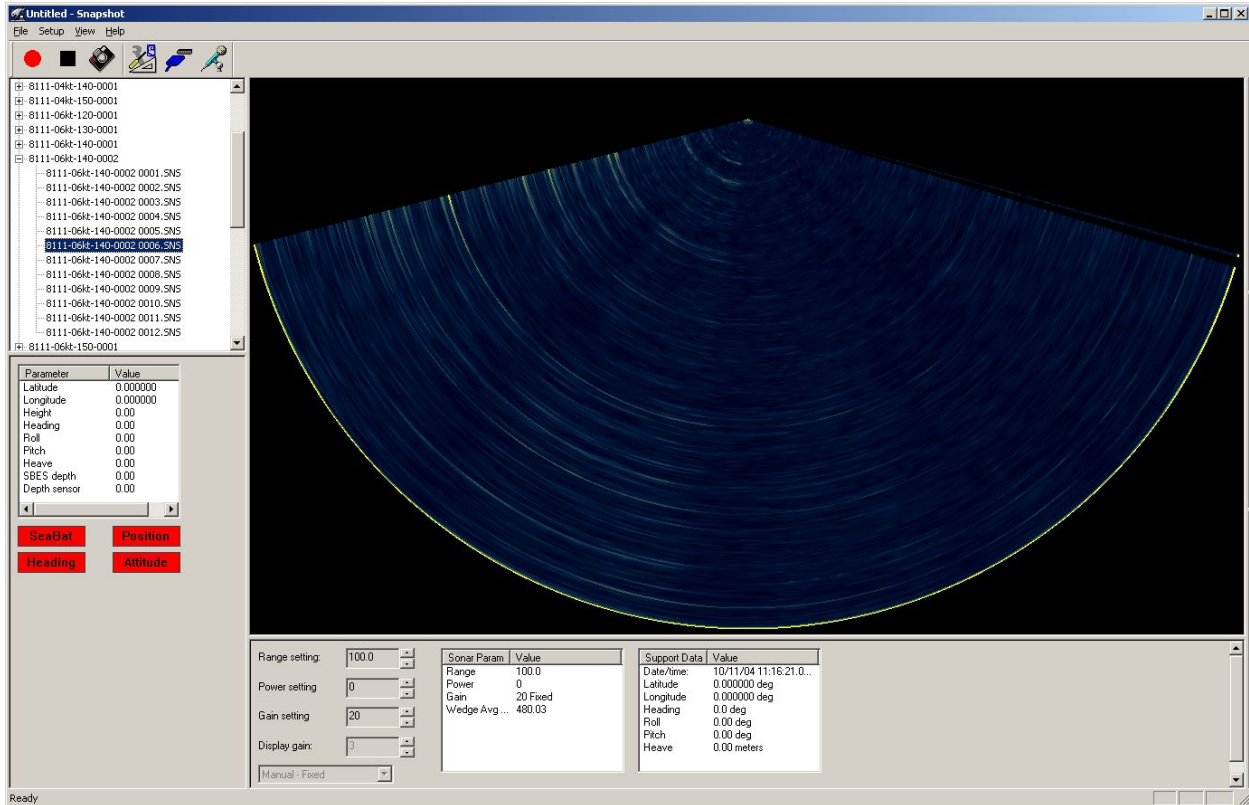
Untitled - Snapshot

File Setup View Help

8111-04kt-140-0001
8111-04kt-150-0001
8111-06kt-120-0001
8111-06kt-130-0001
8111-06kt-140-0001
8111-06kt-140-0002
8111-06kt-140-0002 0001.SNS
8111-06kt-140-0002 0002.SNS
8111-06kt-140-0002 0003.SNS
8111-06kt-140-0002 0004.SNS
8111-06kt-140-0002 0005.SNS
8111-06kt-140-0002 0006.SNS
8111-06kt-140-0002 0007.SNS
8111-06kt-140-0002 0008.SNS
8111-06kt-140-0002 0009.SNS
8111-06kt-140-0002 0010.SNS
8111-06kt-140-0002 0011.SNS
8111-06kt-140-0002 0012.SNS
8111-06kt-150-0001

| Parameter | Value |
|---|---|
| Latitude | 0.000000 |
| Longitude | 0.000000 |
| Height | 0.00 |
| Heading | 0.00 |
| Roll | 0.00 |
| Pitch | 0.00 |
| Heave | 0.00 |
| SBES depth | 0.00 |
| Depth sensor | 0.00 |

SeaBat
Position
Heading
Attitude

Range setting: 100.0
Power setting 0
Gain setting 20
Display gain: 3
Manual - Fixed

| Sonar Param | Value |
|---|---|
| Range | 100.0 |
| Power | 0 |
| Gain | 20 Fixed |
| Wedge Avg ... | 480.03 |

| Support Data | Value |
|---|---|
| Date/time: | 10/11/04 11:16:21.0... |
| Latitude | 0.000000 deg |
| Longitude | 0.000000 deg |
| Heading | 0.0 deg |
| Roll | 0.00 deg |
| Pitch | 0.00 deg |
| Heave | 0.00 meters |

Ready